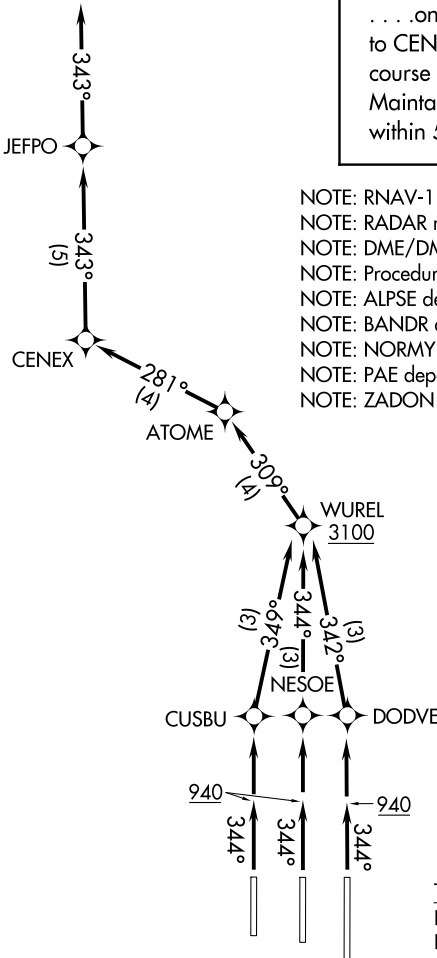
343°

JEFPO

(5)
343°

CENEX

281°
(4)

ATOME

309°
(4)

WUREL
3100

(3)
349°

344°
(3)

(3)
342°

NESOE

CUSBU

DODVE

940

940

344°

344°

344°

. . . .on
to CEN
course
Mainta
within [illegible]

NOTE: RNAV-1
NOTE: RADAR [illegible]
NOTE: DME/DM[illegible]
NOTE: Procedur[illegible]
NOTE: ALPSE de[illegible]
NOTE: BANDR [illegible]
NOTE: NORMY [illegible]
NOTE: PAE dep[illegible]
NOTE: ZADON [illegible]